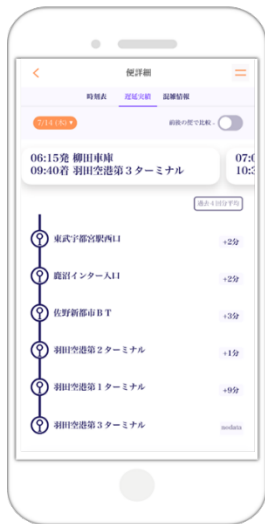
便詳細

時刻表　遅延実績　混雑情報

7/14 (木) ▾

前後の便で比較

06:15発 柳田車庫
09:40着 羽田空港第３ターミナル

07:0
10:3

過去4回平均

東武宇都宮駅西口　+2分

鹿沼インター入口　+2分

佐野新都市ＢＴ　+3分

羽田空港第２ターミナル　+1分

羽田空港第１ターミナル　+9分

羽田空港第３ターミナル　nodata